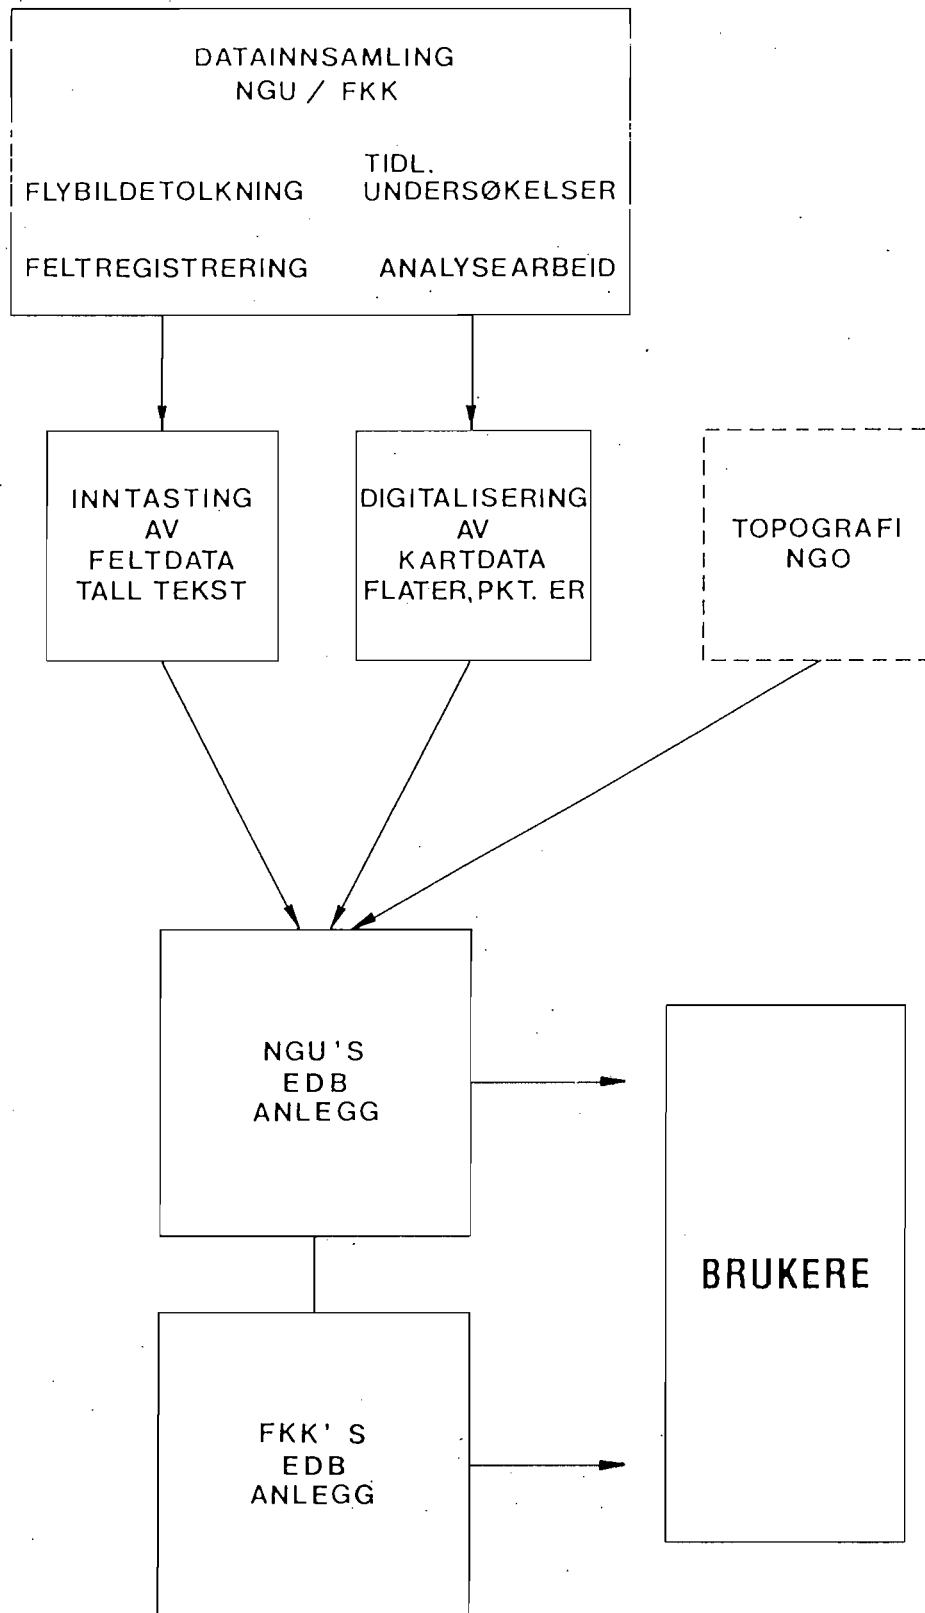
DATAINNSAMLING
NGU / FKK

FLYBILDETOLKNING

TIDL.
UNDERSØKELSER

FELTREGISTRERING

ANALYSEARBEID

INNTASTING
AV
FELTDATA
TALL TEKST

DIGITALISERING
AV
KARTDATA
FLATER, PKT. ER

TOPOGRAFI
NGO

NGU'S
EDB
ANLEGG

BRUKERE

FKK' S
EDB
ANLEGG